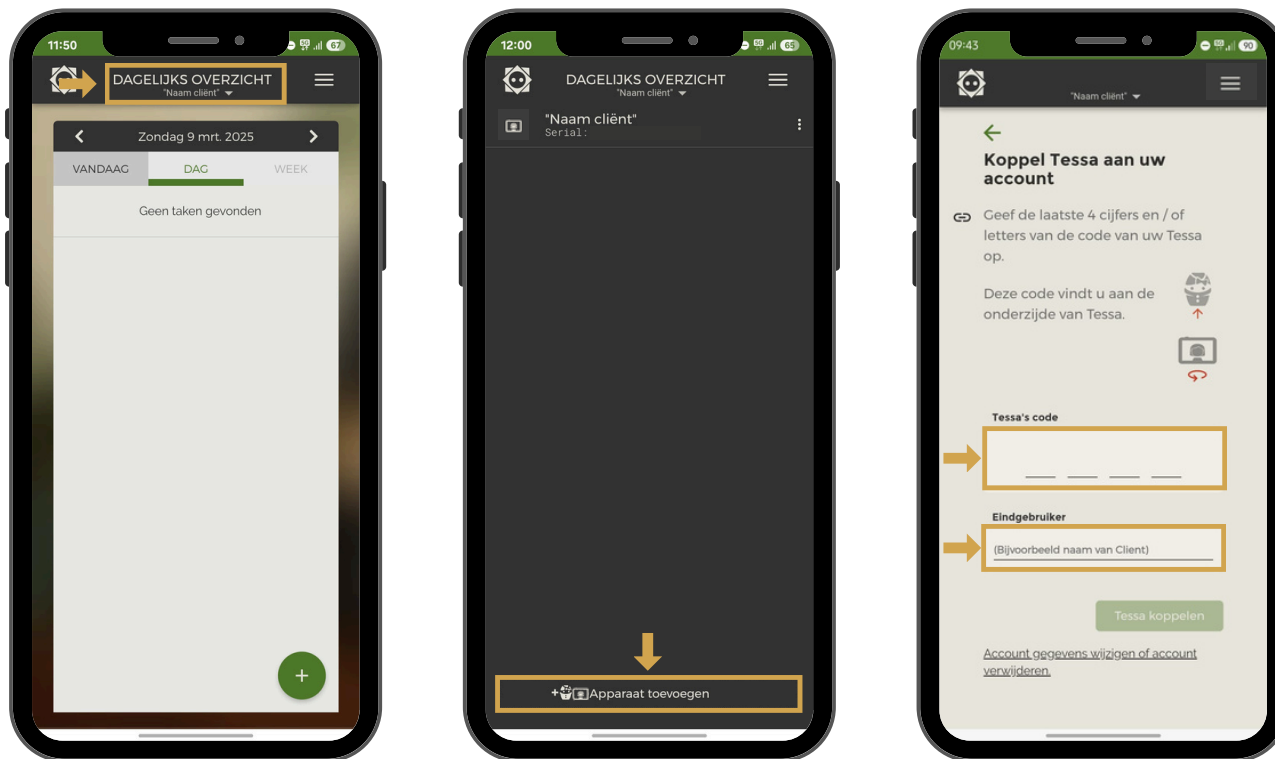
11:50

67

DAGELIJKS OVERZICHT
"Naam cliënt"

Zondag 9 mrt. 2025

VANDAAG

DAG

WEEK

Geen taken gevonden

+

12:00

65

DAGELIJKS OVERZICHT
"Naam cliënt"

"Naam cliënt"
Serial:

+ Apparaat toevoegen

09:43

90

"Naam cliënt"

Koppel Tessa aan uw account

Geef de laatste 4 cijfers en / of letters van de code van uw Tessa op.

Deze code vindt u aan de onderzijde van Tessa.

Tessa's code

Eindgebruiker

(Bijvoorbeeld naam van Client)

Tessa koppelen

Account gegevens wijzigen of account verwijderen.